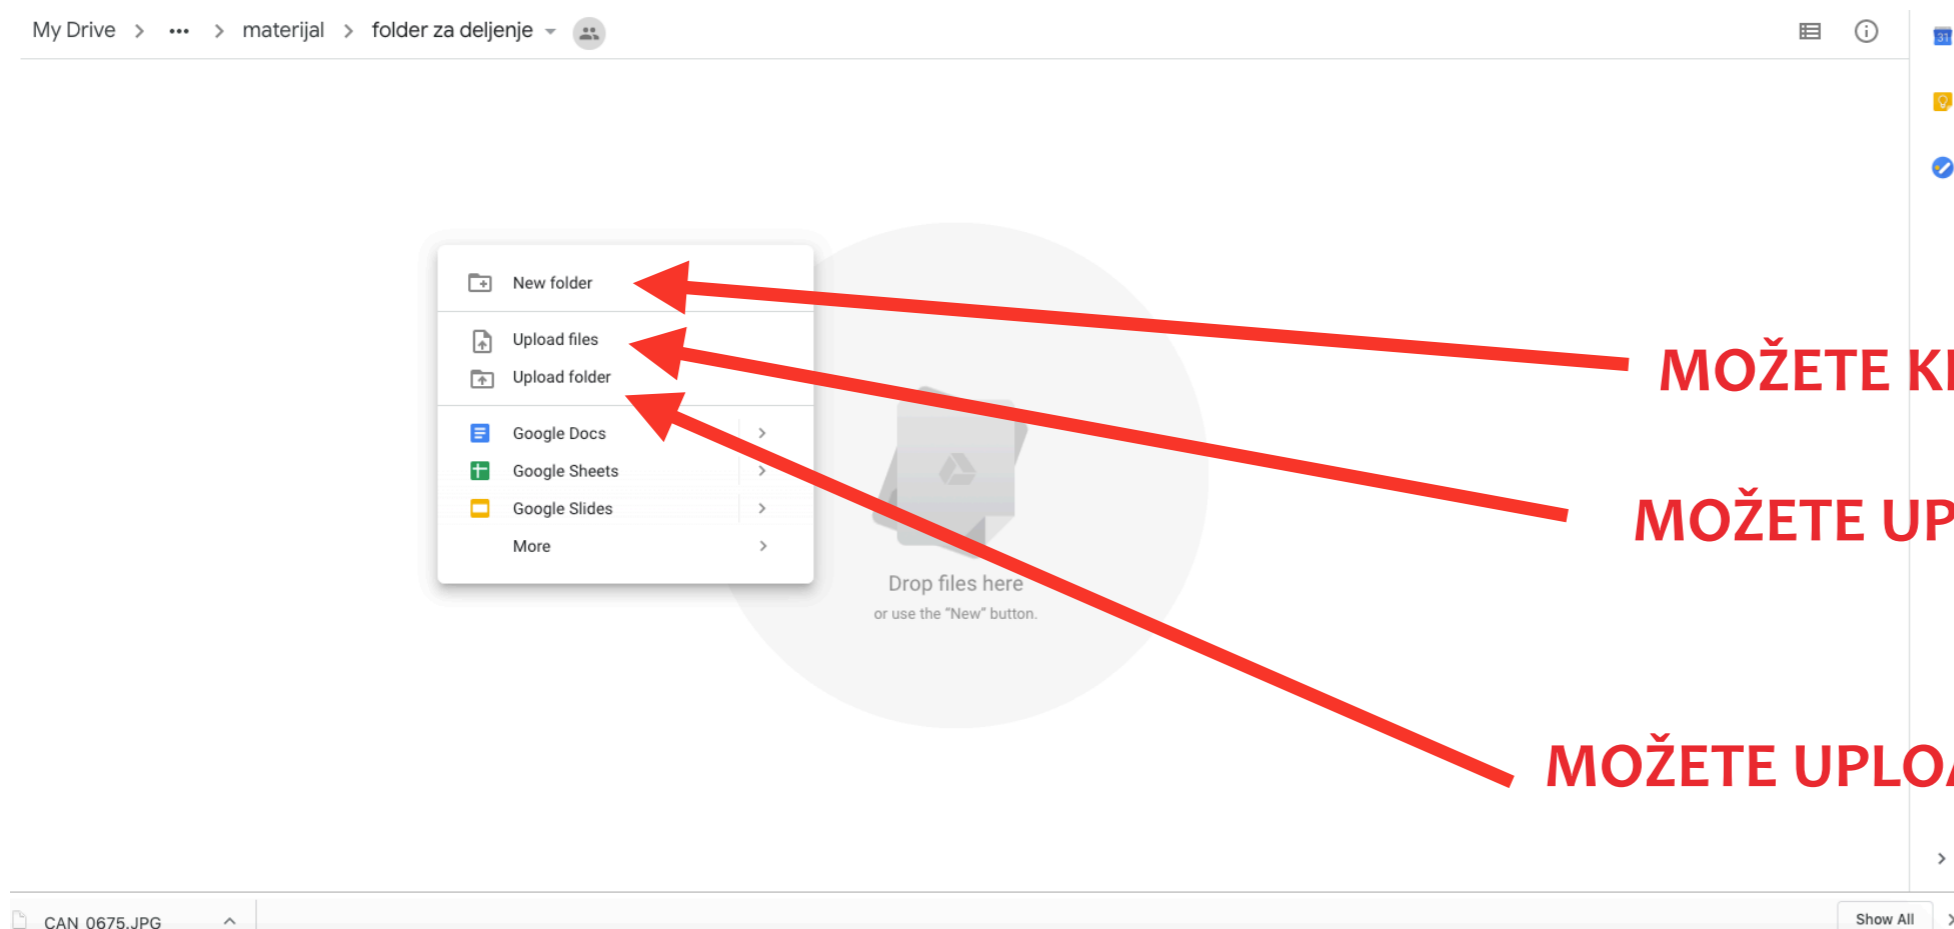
My Drive > ••• > materijal > folder za deljenje

New folder

Upload files

Upload folder

Google Docs

Google Sheets

Google Slides

More

Drop files here

or use the "New" button.

MOŽETE K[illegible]

MOŽETE UP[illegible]

MOŽETE UPLO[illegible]

CAN_0675.JPG

Show All